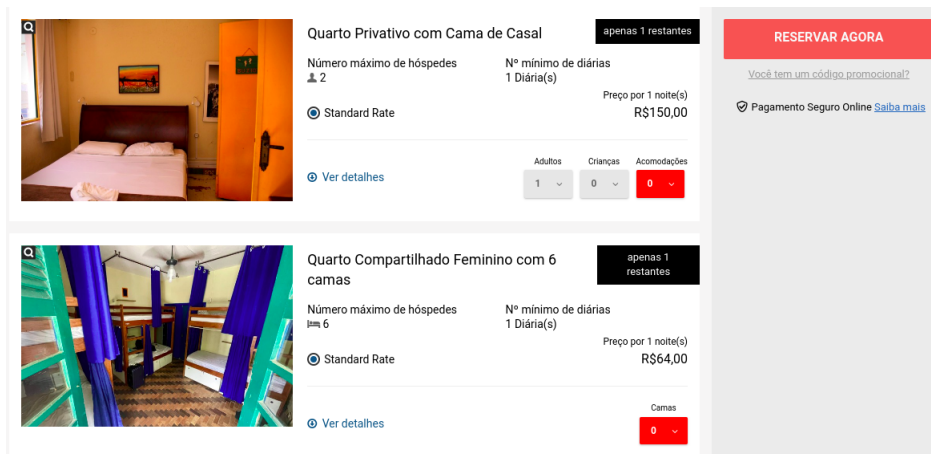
Quarto Privativo com Cama de Casal

apenas 1 restantes

Número máximo de hóspedes
2

Nº mínimo de diárias
1 Diária(s)

Preço por 1 noite(s)
R$150,00

Standard Rate

Ver detalhes

Adultos
1

Crianças
0

Acomodações
0

RESERVAR AGORA

Você tem um código promocional?

Pagamento Seguro Online Saiba mais

Quarto Compartilhado Feminino com 6 camas

apenas 1 restantes

Número máximo de hóspedes
6

Nº mínimo de diárias
1 Diária(s)

Preço por 1 noite(s)
R$64,00

Standard Rate

Ver detalhes

Camas
0